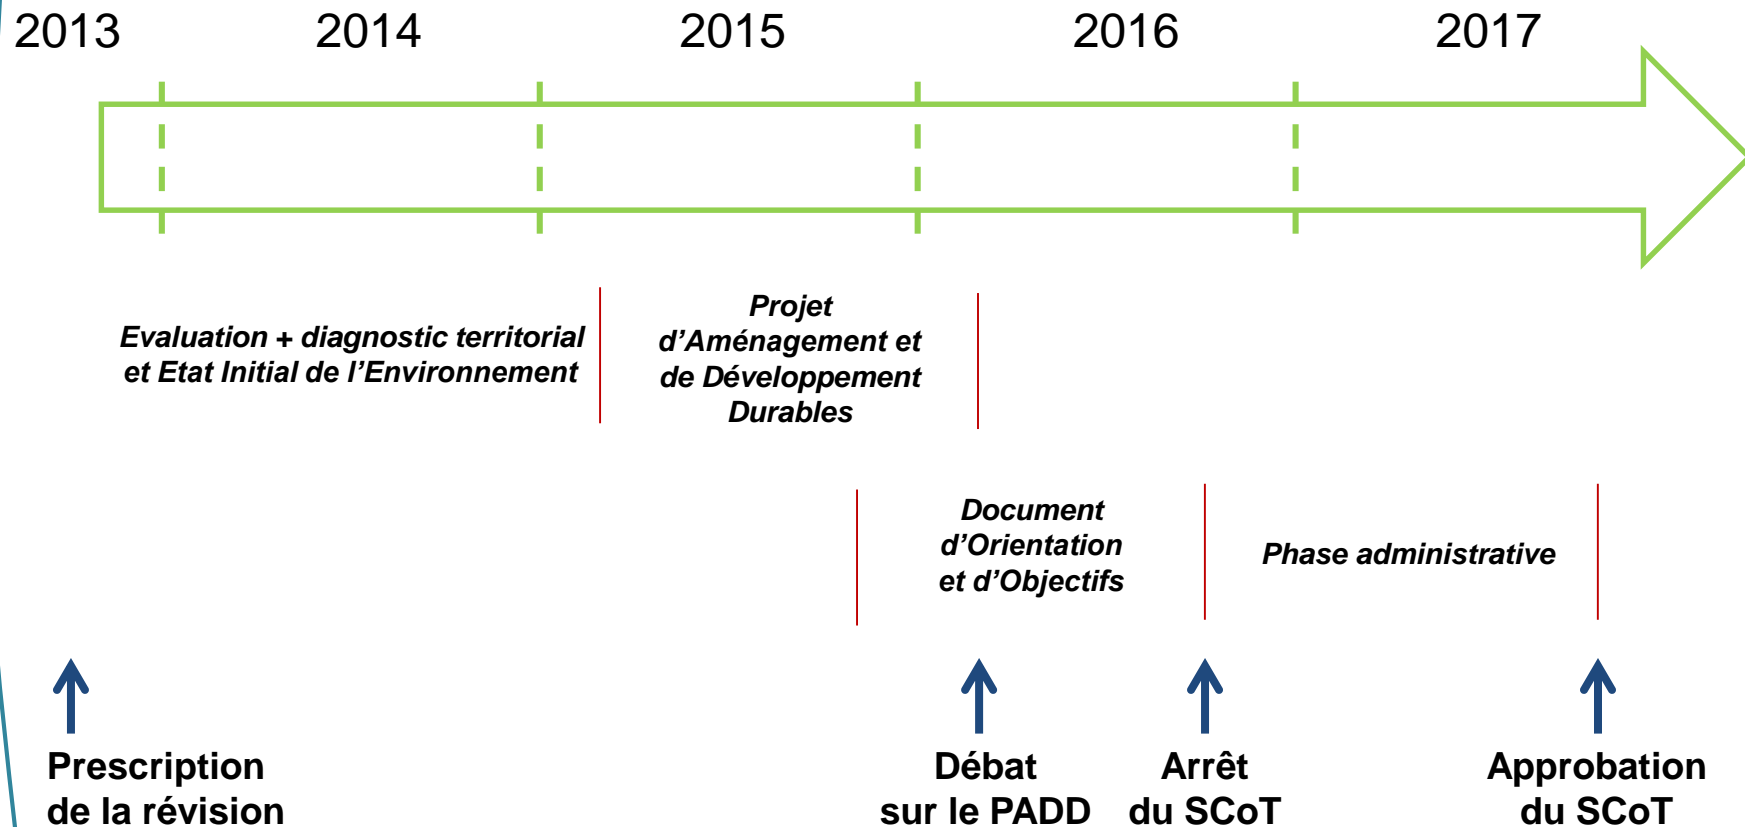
2013 2014 2015 2016 2017

Evaluation + diagnostic territorial et Etat Initial de l'Environnement

Projet d'Aménagement et de Développement Durables

Document d'Orientation et d'Objectifs

Phase administrative

Prescription de la révision

Débat sur le PADD

Arrêt du SCoT

Approbation du SCoT